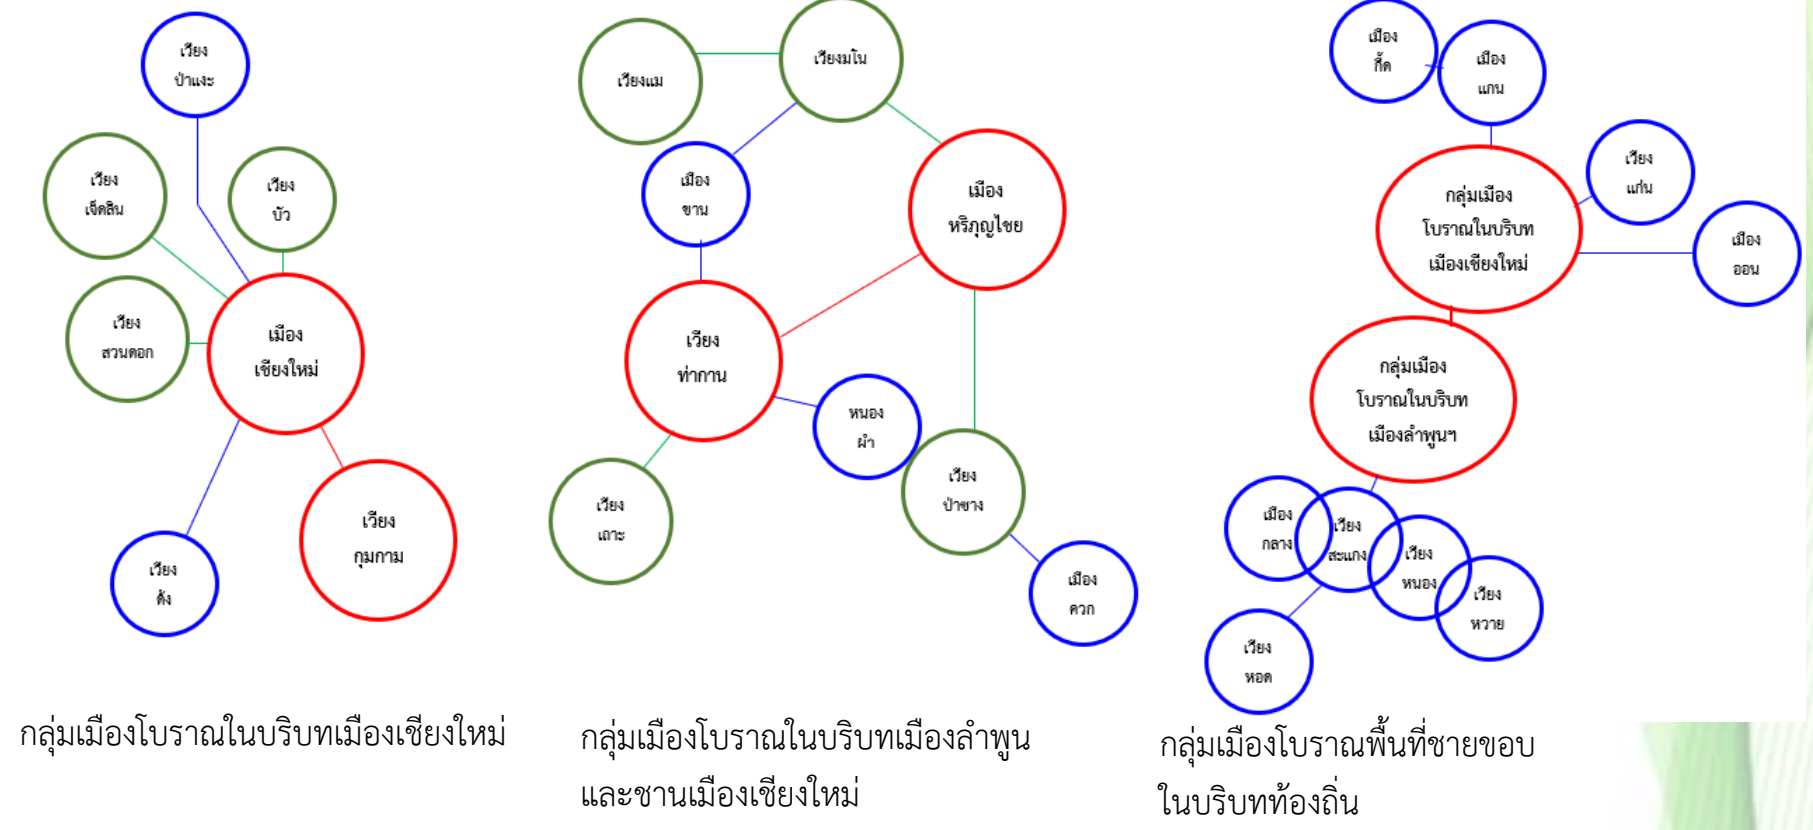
เวียง ป่าแงะ

เวียง เจ็ดลิน

เวียง บัว

เวียง สวนดอก

เมือง เชียงใหม่

เวียง ตั้ง

เวียง กุมกาม

กลุ่มเมืองโบราณในบริบทเมืองเชียงใหม่

เวียงแม

เวียงมโน

เมือง ขาน

เมือง หริภุญไชย

เวียง ท่ากาน

หนอง ผำ

เวียง เถาะ

เวียง ป่าซาง

เมือง ควก

กลุ่มเมืองโบราณในบริบทเมืองลำพูน และชานเมืองเชียงใหม่

เมือง ที่ค

เมือง แกน

เวียง แก่น

กลุ่มเมือง โบราณในบริบท เมืองเชียงใหม่

เมือง ออน

กลุ่มเมือง โบราณในบริบท เมืองลำพูนฯ

เมือง กลาง

เวียง สะแกง

เวียง หนอง

เวียง หวาย

เวียง หอด

กลุ่มเมืองโบราณพื้นที่ชายขอบ ในบริบทท้องถิ่น